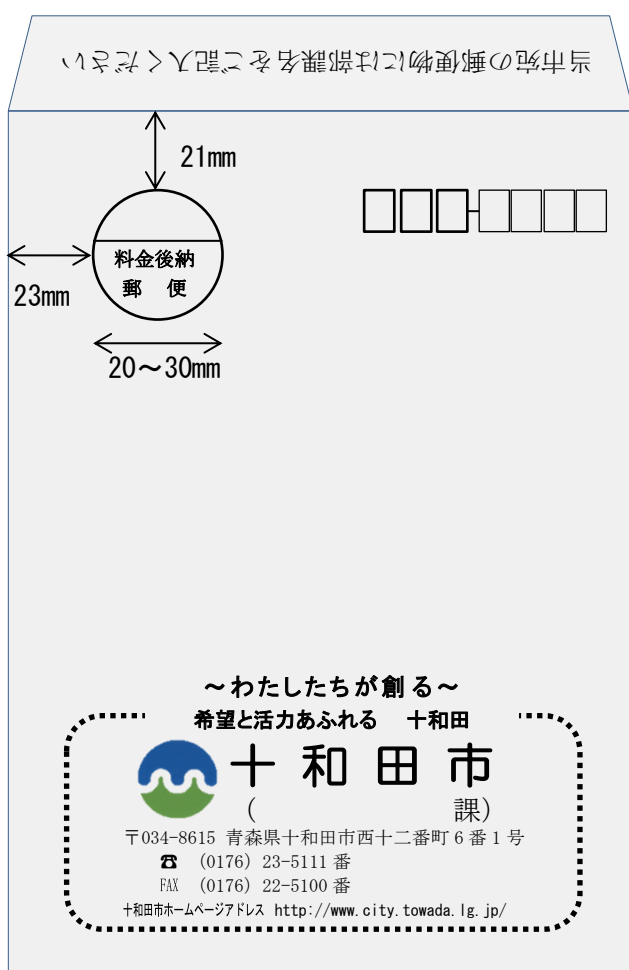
当市宛の郵便物には部課名をご記入ください

21㎜

料金後納
郵　便

23㎜

20～30㎜

～わたしたちが創る～
希望と活力あふれる　十和田

十 和 田 市
（　　　　　　　　課）
〒034-8615 青森県十和田市西十二番町６番１号
☎ (0176) 23-5111 番
FAX (0176) 22-5100 番
十和田市ホームページアドレス http://www.city.towada.lg.jp/